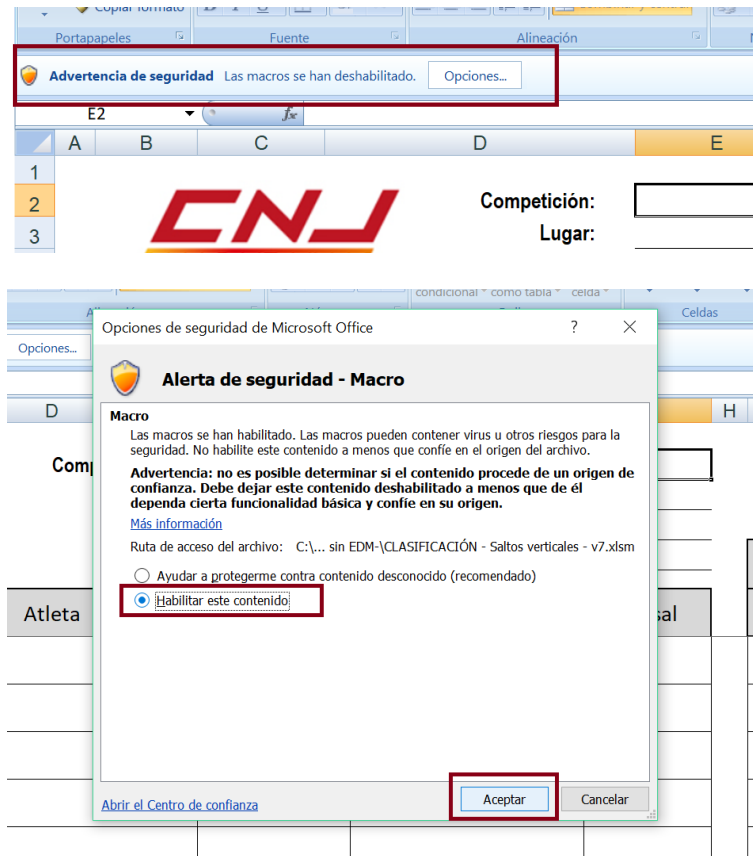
Copiar formato

Portapapeles Fuente Alineación

Advertencia de seguridad Las macros se han deshabilitado. Opciones...

E2

A B C D E

1
2
3

CNJ

Competición:
Lugar:

condicional como tabla celda

Celdas

Opciones...

D H

Comp

Atleta sal

Opciones de seguridad de Microsoft Office ? ✕

Alerta de seguridad - Macro

Macro

Las macros se han habilitado. Las macros pueden contener virus u otros riesgos para la seguridad. No habilite este contenido a menos que confíe en el origen del archivo.

Advertencia: no es posible determinar si el contenido procede de un origen de confianza. Debe dejar este contenido deshabilitado a menos que de él dependa cierta funcionalidad básica y confíe en su origen.

Más información

Ruta de acceso del archivo: C:\... sin EDM-\CLASIFICACIÓN - Saltos verticales - v7.xlsm

Ayudar a protegerme contra contenido desconocido (recomendado)

Habilitar este contenido

Abrir el Centro de confianza

Aceptar Cancelar